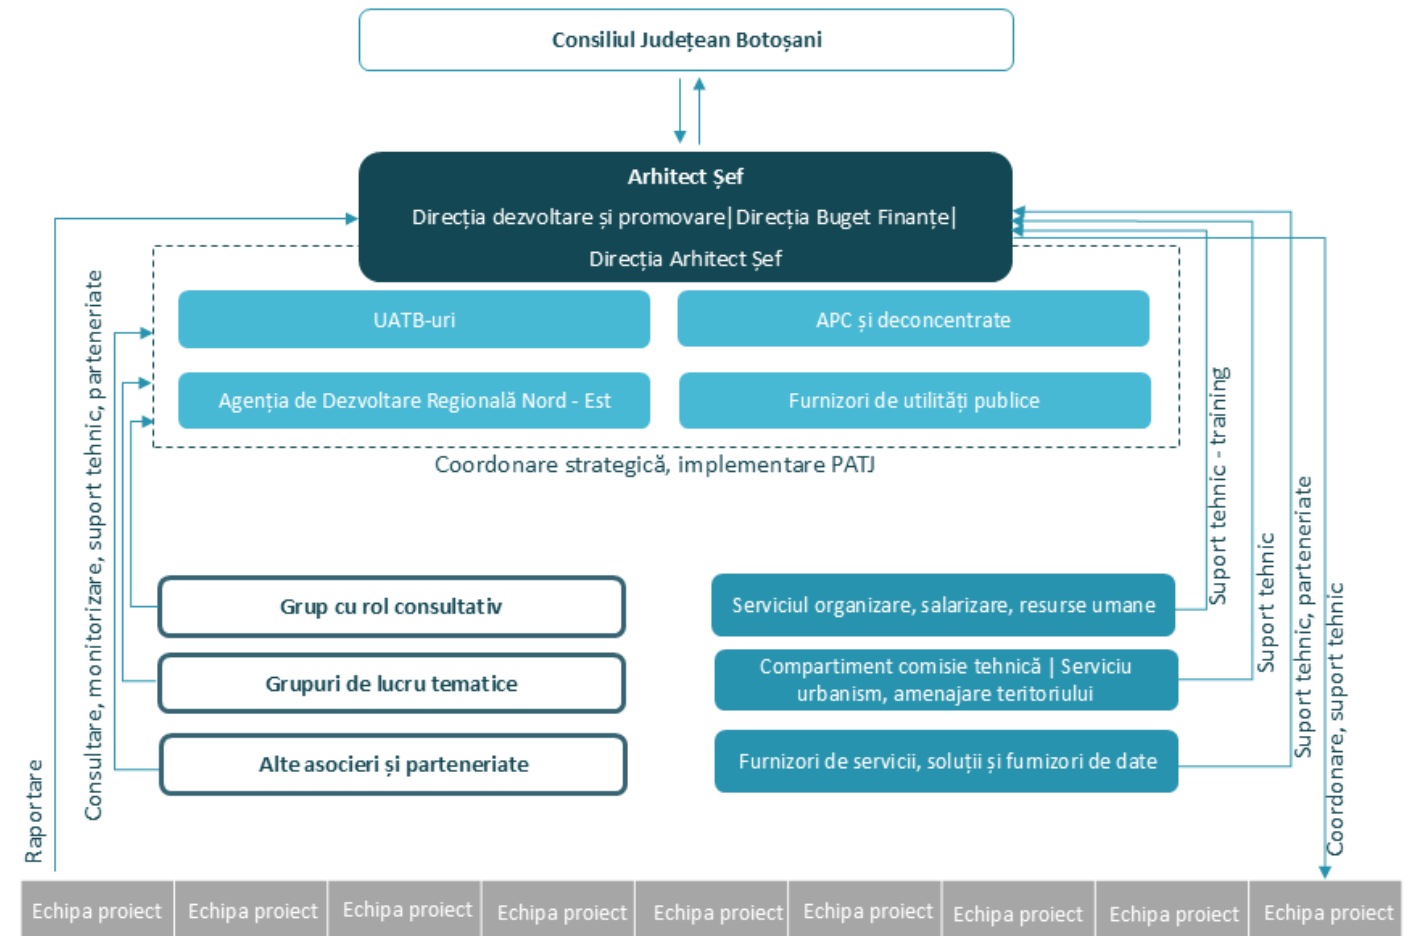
Consiliul Județean Botoșani

Arhitect Șef

Direcția dezvoltare și promovare | Direcția Buget Finanțe | Direcția Arhitect Șef

UATB-uri

APC și deconcentrate

Agenția de Dezvoltare Regională Nord - Est

Furnizori de utilități publice

Coordonare strategică, implementare PATJ

Raportare

Consultare, monitorizare, suport tehnic, parteneriate

Grup cu rol consultativ

Grupuri de lucru tematice

Alte asocieri și parteneriate

Serviciul organizare, salarizare, resurse umane

Compartiment comisie tehnică | Serviciu urbanism, amenajare teritoriului

Furnizori de servicii, soluții și furnizori de date

Suport tehnic - training

Suport tehnic

Suport tehnic, parteneriate

Coordonare, suport tehnic

| Echipa proiect | Echipa proiect | Echipa proiect | Echipa proiect | Echipa proiect | Echipa proiect | Echipa proiect | Echipa proiect | Echipa proiect |
|---|---|---|---|---|---|---|---|---|